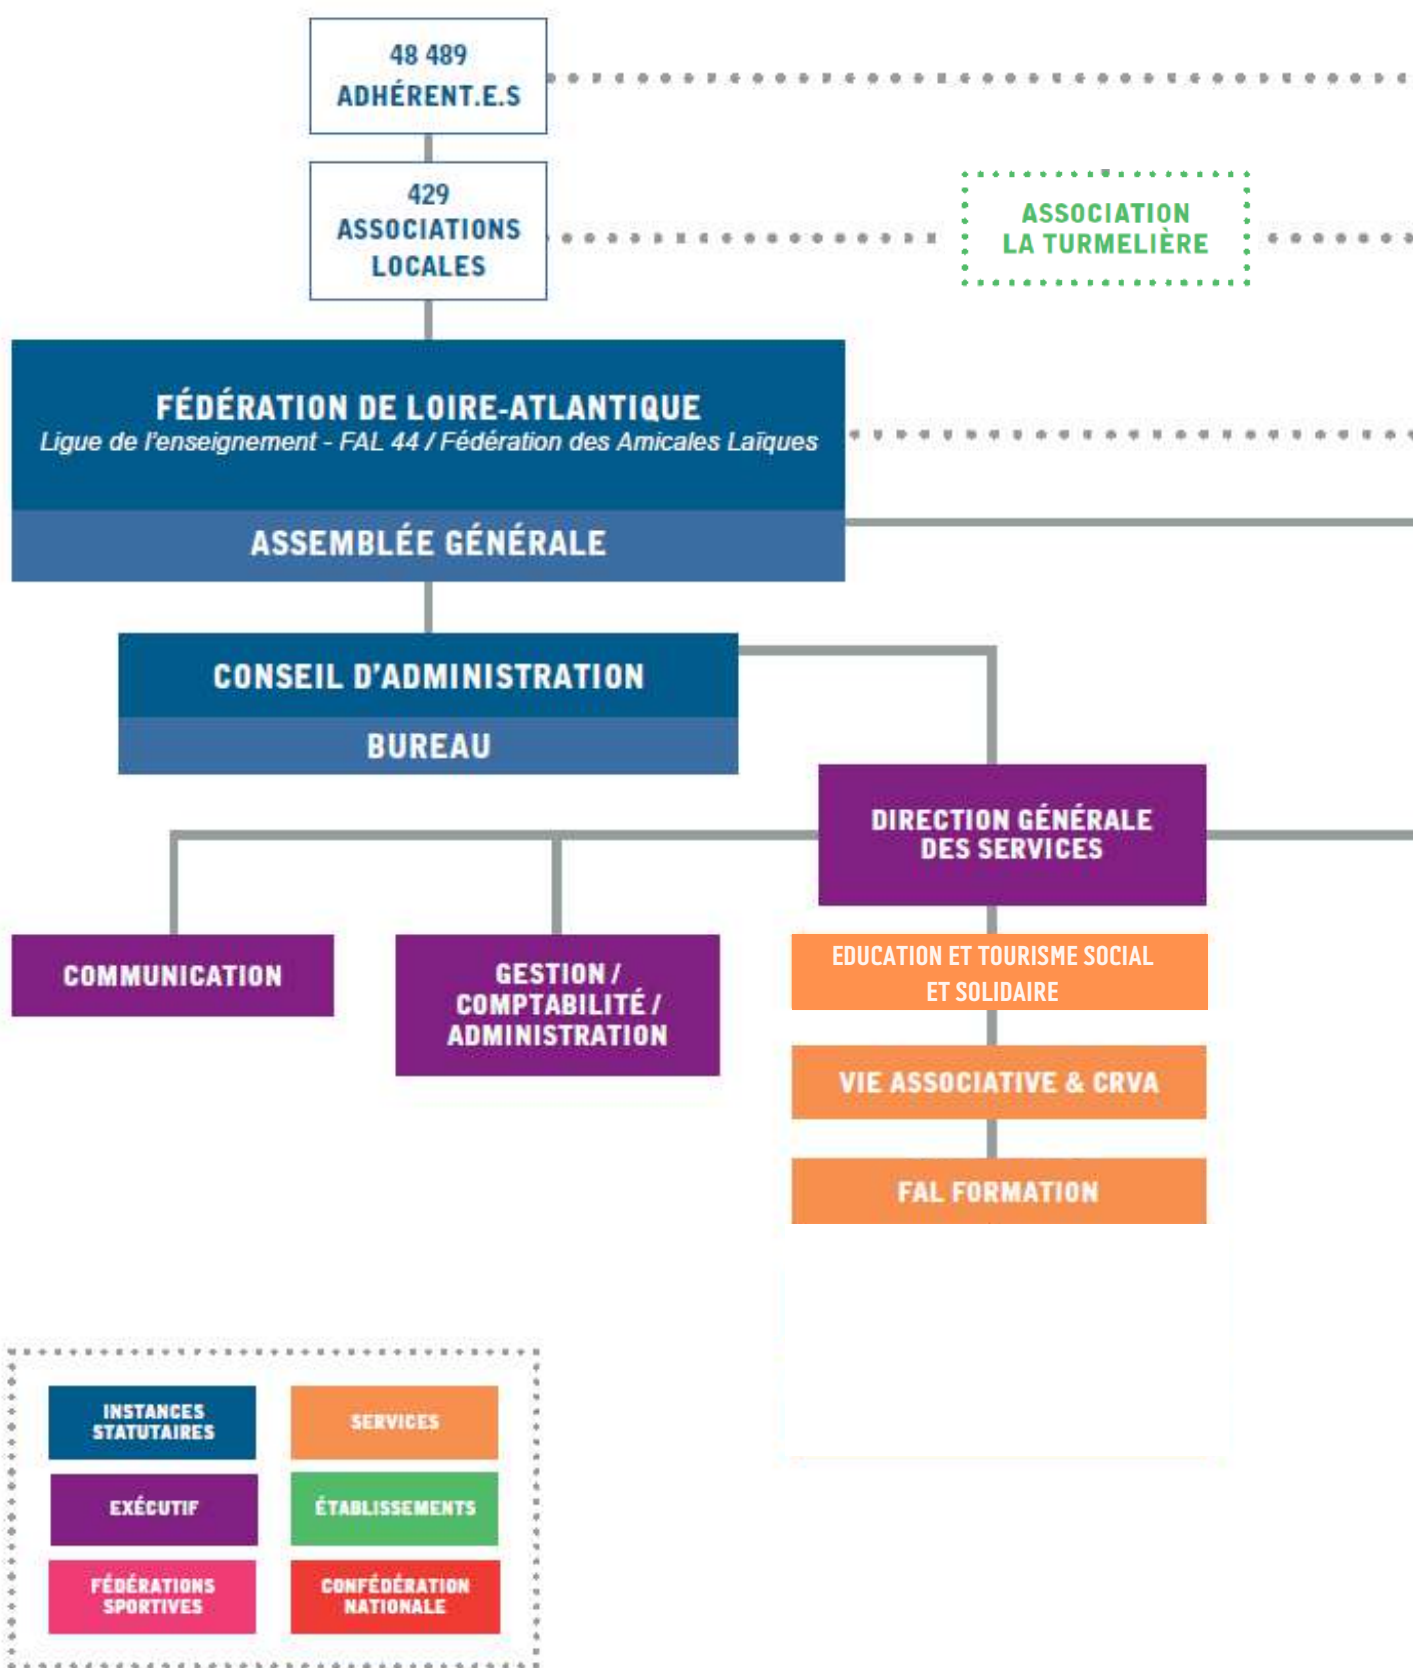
48 489
ADHÉRENT.E.S

429
ASSOCIATIONS
LOCALES

ASSOCIATION
LA TURMELIÈRE

FÉDÉRATION DE LOIRE-ATLANTIQUE
Ligue de l'enseignement - FAL 44 / Fédération des Amicales Laïques

ASSEMBLÉE GÉNÉRALE

CONSEIL D'ADMINISTRATION

BUREAU

DIRECTION GÉNÉRALE
DES SERVICES

COMMUNICATION

GESTION / COMPTABILITÉ / ADMINISTRATION

EDUCATION ET TOURISME SOCIAL ET SOLIDAIRE

VIE ASSOCIATIVE & CRVA

FAL FORMATION

INSTANCES STATUTAIRES

SERVICES

EXÉCUTIF

ÉTABLISSEMENTS

FÉDÉRATIONS SPORTIVES

CONFÉDÉRATION NATIONALE